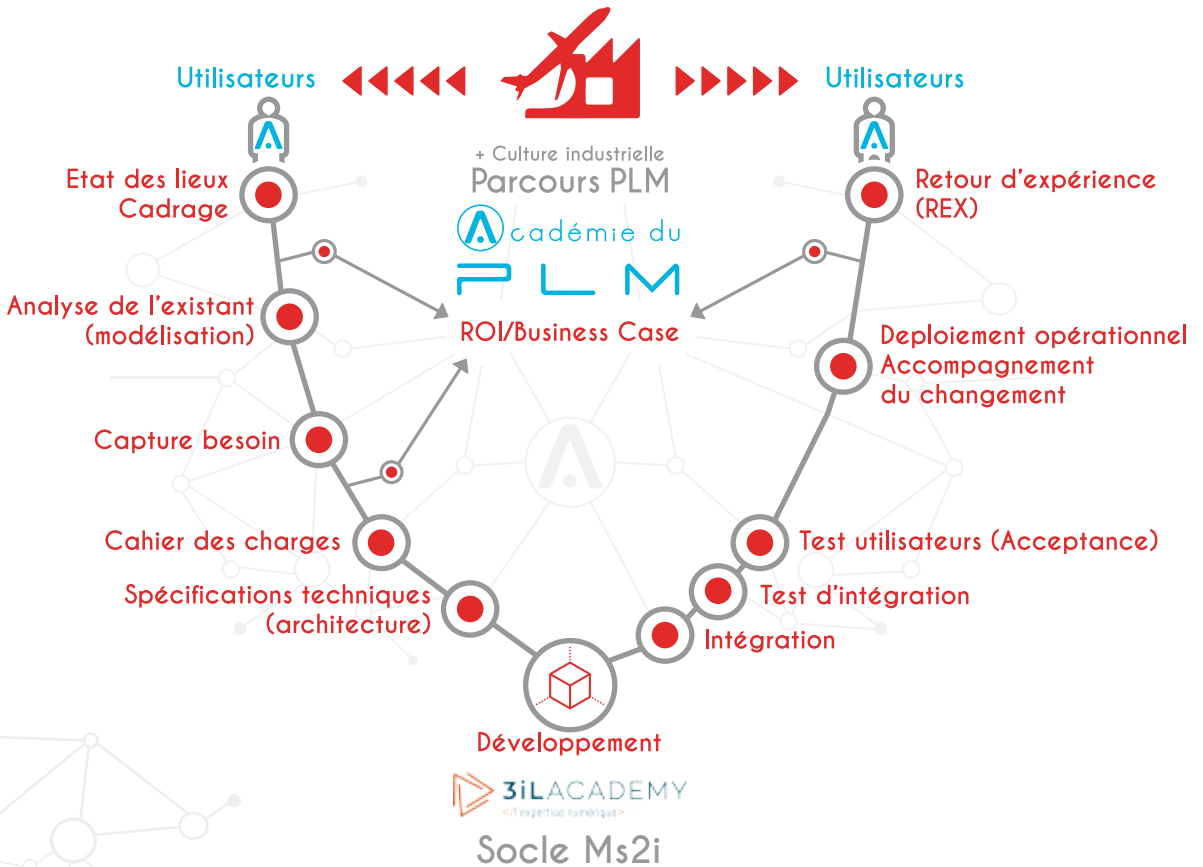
Utilisateurs

Utilisateurs

+ Culture industrielle
Parcours PLM

Académie du
PLM

ROI/Business Case

Etat des lieux
Cadrage

Analyse de l'existant
(modélisation)

Capture besoin

Cahier des charges

Spécifications techniques
(architecture)

Développement

Intégration

Test d'intégration

Test utilisateurs (Acceptance)

Deploiement opérationnel
Accompagnement
du changement

Retour d'expérience
(REX)

3iLACADEMY
<l'expertise numérique>

Socle Ms2i